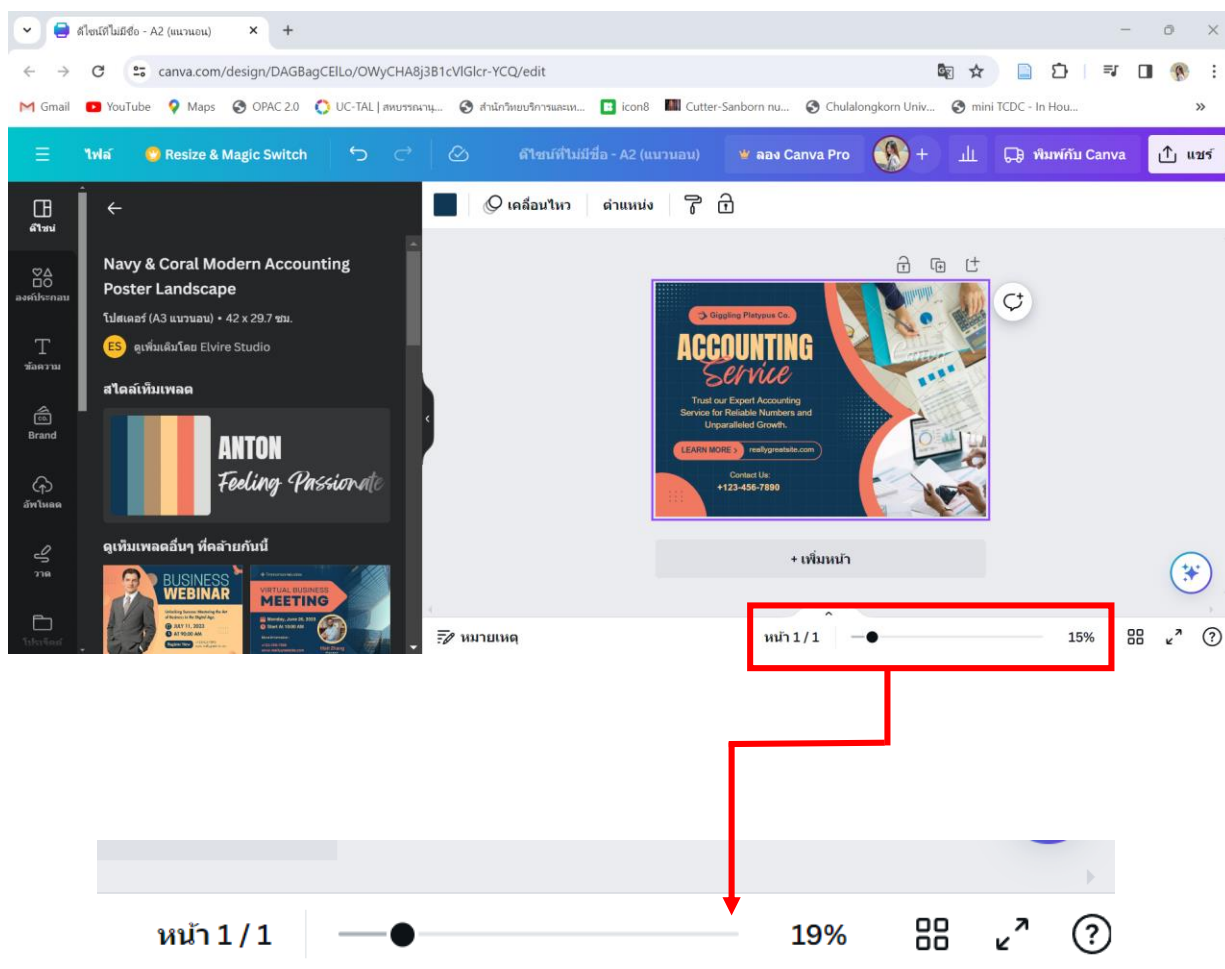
ดีไซน์ที่ไม่มีชื่อ - A2 (แนวนอน) ×
+

canva.com/design/DAGBagCEILo/OWyCHA8j3B1cVIGlcr-YCQ/edit

Gmail YouTube Maps OPAC 2.0 UC-TAL | สหบรรณานุ... สำนักวิทยบริการและเท... icon8 Cutter-Sanborn nu... Chulalongkorn Univ... mini TCDC - In Hou... »

ไฟล์ Resize & Magic Switch ดีไซน์ที่ไม่มีชื่อ - A2 (แนวนอน) ลอง Canva Pro + พิมพ์กับ Canva แชร์

เคลื่อนไหว ตำแหน่ง

ดีไซน์
องค์ประกอบ
ข้อความ
Brand
อัพโหลด
วาด
โปรเจ็กต์

Navy & Coral Modern Accounting Poster Landscape
โปสเตอร์ (A3 แนวนอน) • 42 x 29.7 ซม.
ES ดูเพิ่มเติมโดย Elvire Studio

สไตล์เท็มเพลต
ANTON
Feeling Passionate

ดูเท็มเพลตอื่นๆ ที่คล้ายกันนี้
BUSINESS WEBINAR
JULY 11, 2023
AT 90.00 AM
VIRTUAL BUSINESS MEETING

Giggling Platypus Co.
ACCOUNTING
Service
Trust our Expert Accounting Service for Reliable Numbers and Unparalleled Growth.
LEARN MORE > reallygreatsite.com
Contact Us:
+123-456-7890

+ เพิ่มหน้า

หมายเหตุ
หน้า 1 / 1
15%

หน้า 1 / 1
19%